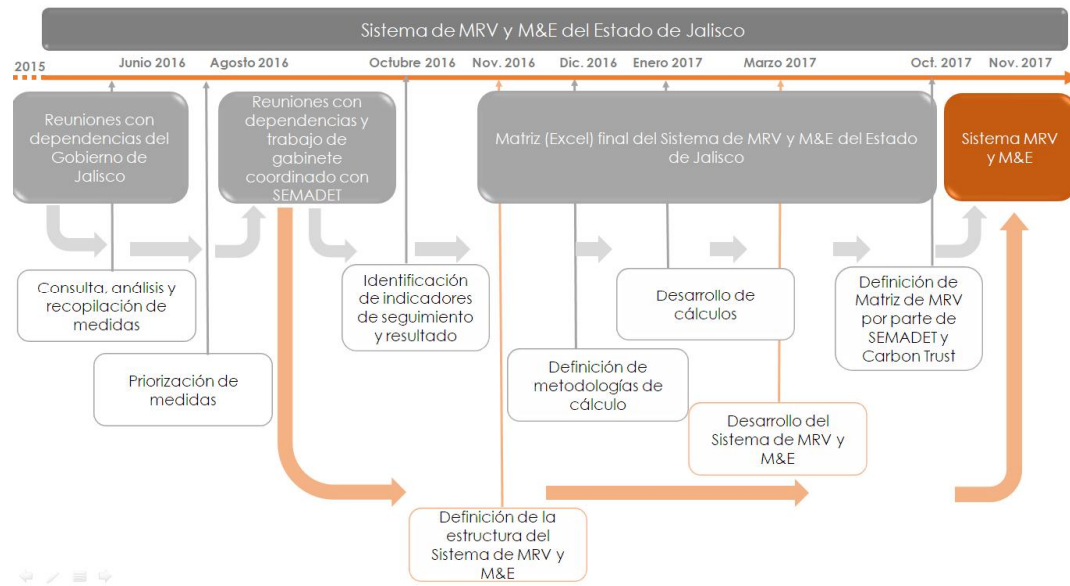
Sistema de MRV y M&E del Estado de Jalisco

2015 Junio 2016 Agosto 2016 Octubre 2016 Nov. 2016 Dic. 2016 Enero 2017 Marzo 2017 Oct. 2017 Nov. 2017

Reuniones con dependencias del Gobierno de Jalisco

Reuniones con dependencias y trabajo de gabinete coordinado con SEMADET

Matriz (Excel) final del Sistema de MRV y M&E del Estado de Jalisco

Sistema MRV y M&E

Consulta, análisis y recopilación de medidas

Priorización de medidas

Identificación de indicadores de seguimiento y resultado

Desarrollo de cálculos

Definición de Matriz de MRV por parte de SEMADET y Carbon Trust

Definición de metodologías de cálculo

Desarrollo del Sistema de MRV y M&E

Definición de la estructura del Sistema de MRV y M&E